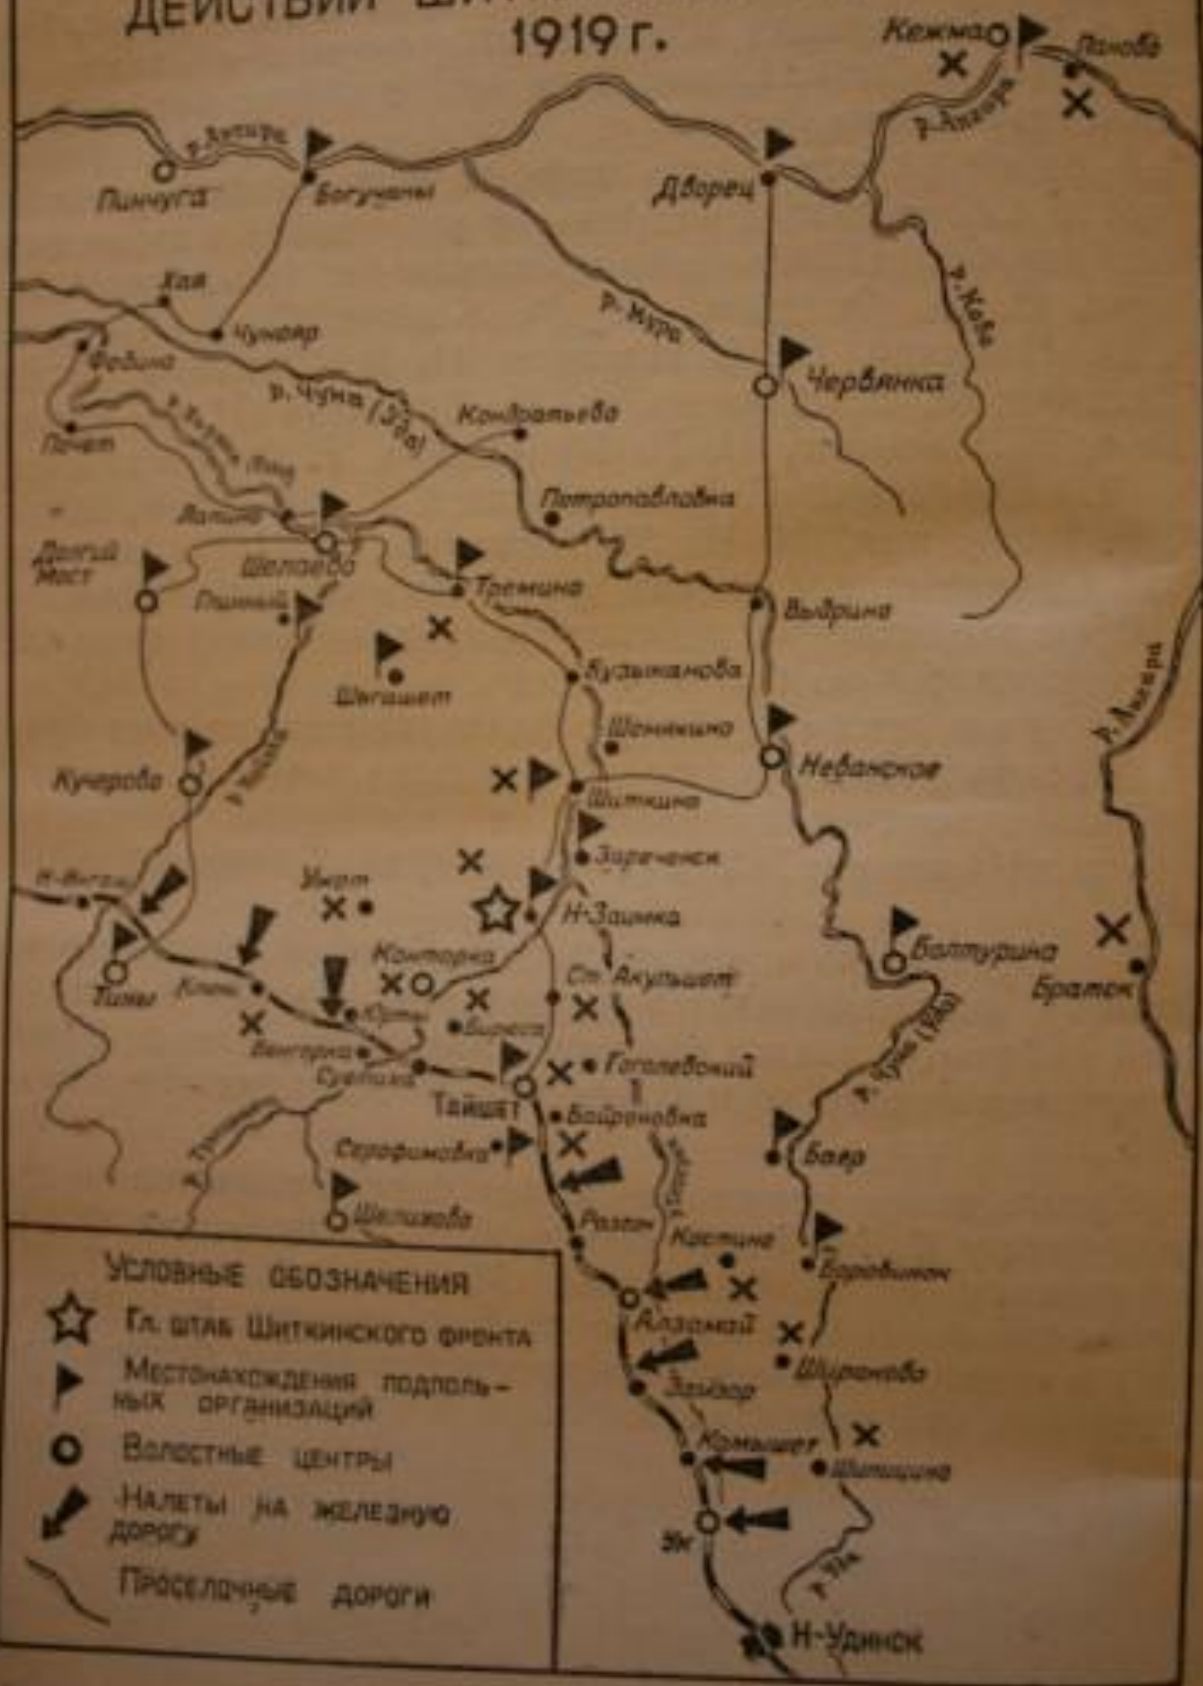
ДЕЙСТВИЙ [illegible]
1919 г.

Кежма
Панова
р. Ангара
Пинчуга
Богучаны
Дворец
р. Ковы
Хая
Чуноярь
р. Мура
Федина
Червянка
р. Чуна (Уда)
Кондратьева
Почет
р. Бирюса (Она)
Петропавловка
Лапино
Долгий Мост
Шелаево
Тремина
Выдрина
Пшеный
Шегашет
Кузьмянова
р. Ангара
Шелехино
Невонское
Кучерово
р. Бирюса
Шиткина
Заречное
Н-Бирюса
Умрт
Н-Заимка
Балтурина
Конторка
Ст. Акульшет
Браток
Тины
Клюки
Юрты
Бирюса
Венгерка
Гоголевский
Суетиха
Тайшет
Байроновка
р. Чуна (Уда)
Серафимовка
Баер
Шелихова
Разгон
Костина
Боровинок
Алзамай
Широково
Залдор
Камышет
Шитиццина
Уk
р. Уда
Н-Удинск

Условные обозначения
Гл. штаб Шиткинского фронта
Местонахождения подпольных организаций
Волостные центры
Налеты на железную дорогу
Проселочные дороги